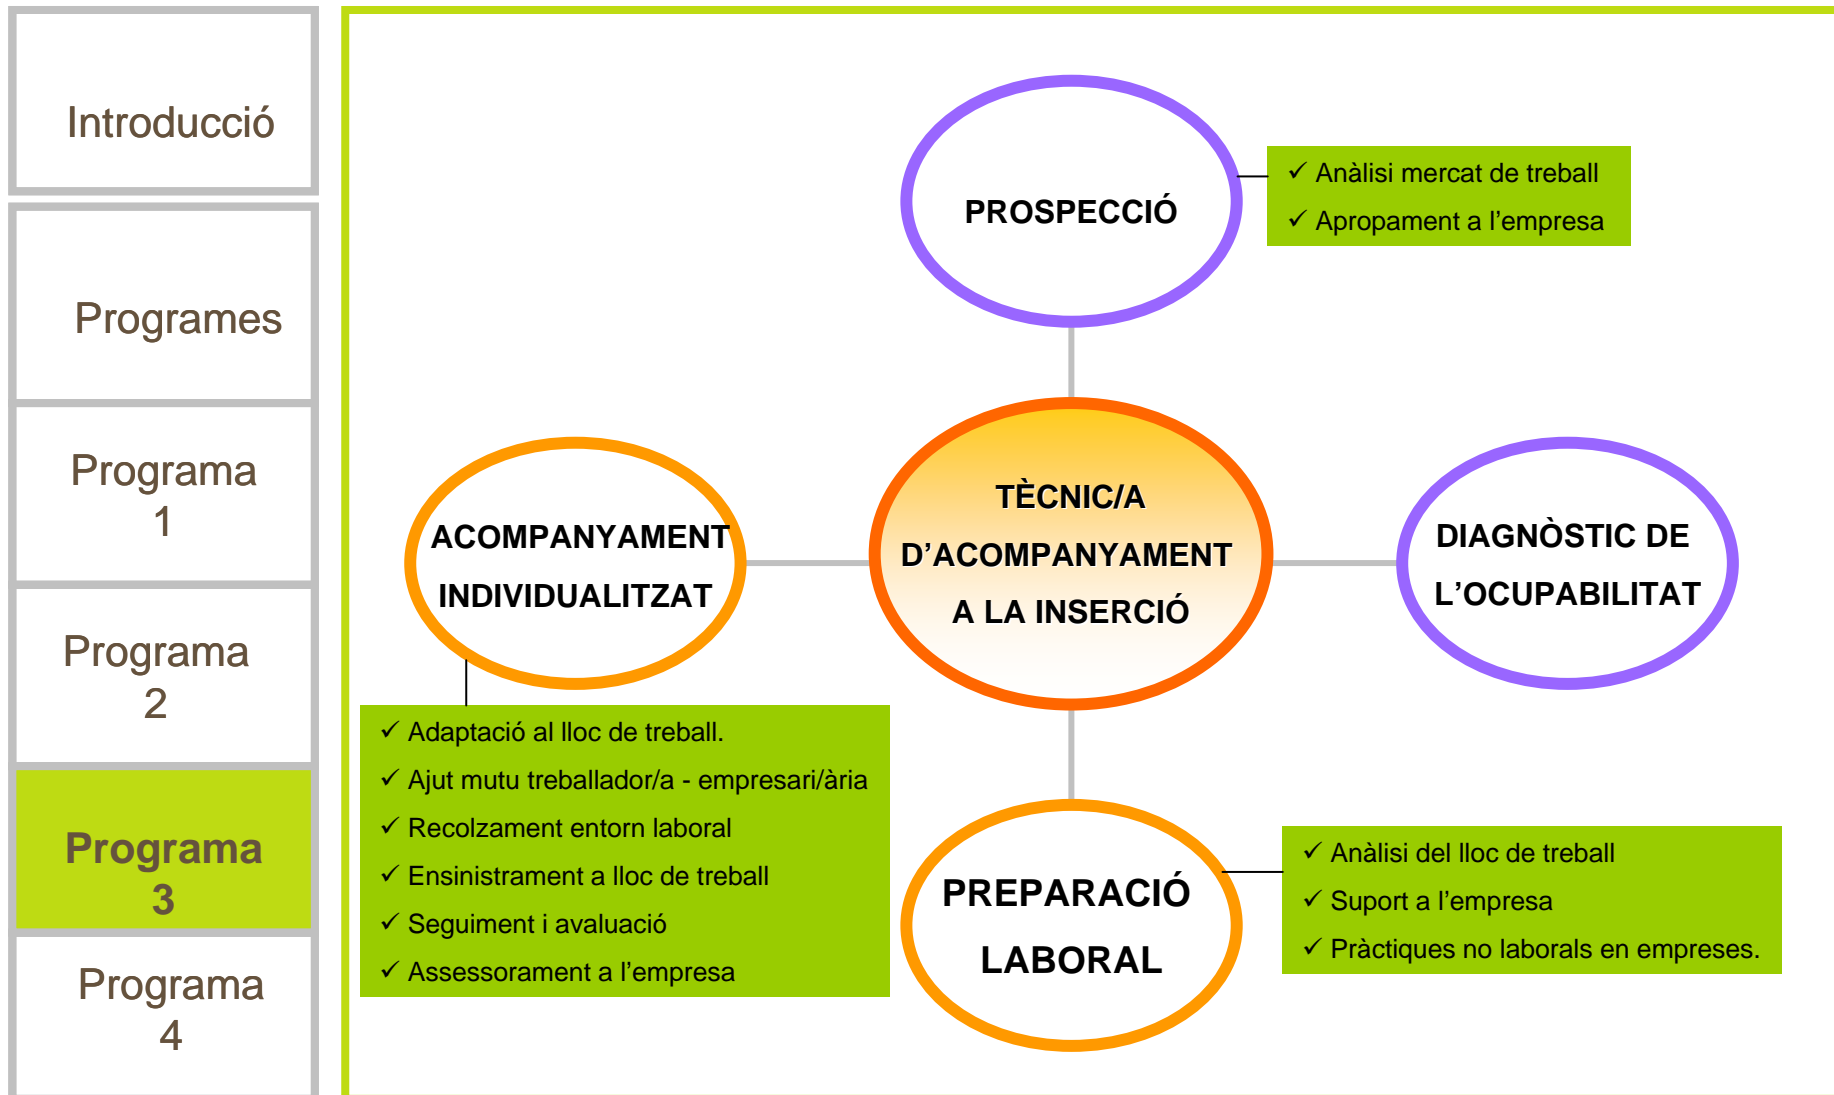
Introducció

Programes

Programa 1

Programa 2

Programa 3

Programa 4

PROSPECCIÓ

✓ Anàlisi mercat de treball
✓ Apropament a l'empresa

ACOMPANYAMENT INDIVIDUALITZAT

TÈCNIC/A D'ACOMPANYAMENT A LA INSERCIÓ

DIAGNÒSTIC DE L'OCUPABILITAT

✓ Adaptació al lloc de treball.
✓ Ajut mutu treballador/a - empresari/ària
✓ Recolzament entorn laboral
✓ Ensinistrament a lloc de treball
✓ Seguiment i avaluació
✓ Assessorament a l'empresa

PREPARACIÓ LABORAL

✓ Anàlisi del lloc de treball
✓ Suport a l'empresa
✓ Pràctiques no laborals en empreses.